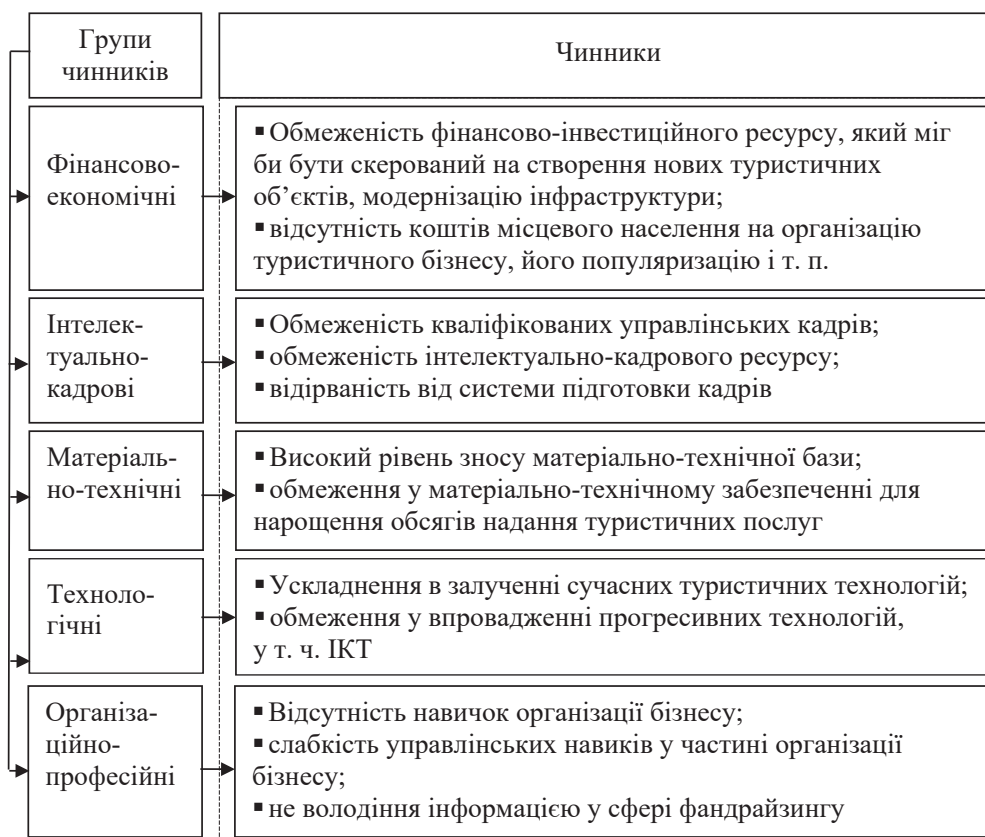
| Групи чинників | Чинники |
|---|---|
| Фінансово-економічні | ▪ Обмеженість фінансово-інвестиційного ресурсу, який міг би бути скерований на створення нових туристичних об’єктів, модернізацію інфраструктури; ▪ відсутність коштів місцевого населення на організацію туристичного бізнесу, його популяризацію і т. п. |
| Інтелектуально-кадрові | ▪ Обмеженість кваліфікованих управлінських кадрів; ▪ обмеженість інтелектуально-кадрового ресурсу; ▪ відірваність від системи підготовки кадрів |
| Матеріально-технічні | ▪ Високий рівень зносу матеріально-технічної бази; ▪ обмеження у матеріально-технічному забезпеченні для нарощення обсягів надання туристичних послуг |
| Технологічні | ▪ Ускладнення в залученні сучасних туристичних технологій; ▪ обмеження у впровадженні прогресивних технологій, у т. ч. ІКТ |
| Організаційно-професійні | ▪ Відсутність навичок організації бізнесу; ▪ слабкість управлінських навиків у частині організації бізнесу; ▪ не володіння інформацією у сфері фандрайзингу |